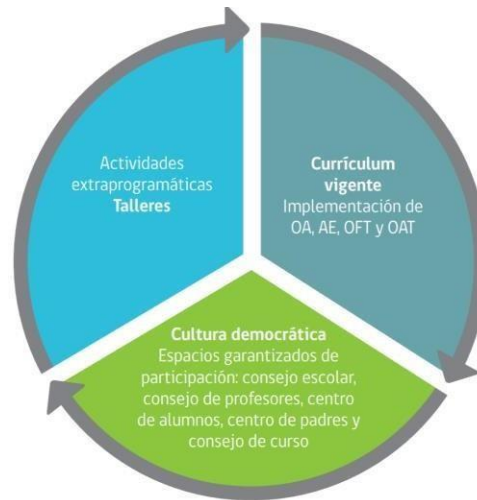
Actividades extraprogramáticas Talleres

Currículum vigente
Implementación de OA, AE, OFT y OAT

Cultura democrática
Espacios garantizados de participación: consejo escolar, consejo de profesores, centro de alumnos, centro de padres y consejo de curso